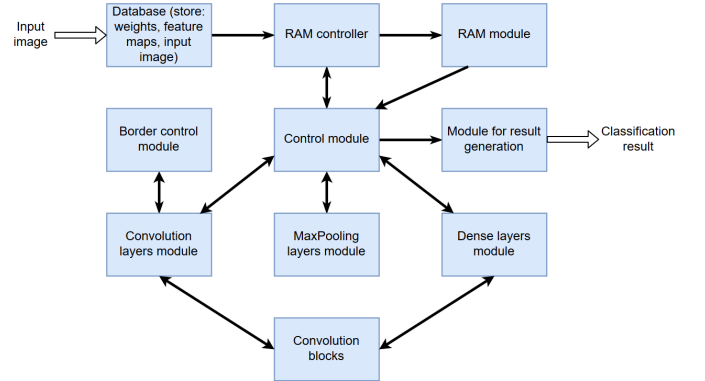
Input image

Database (store: weights, feature maps, input image)

RAM controller

RAM module

Border control module

Control module

Module for result generation

Classification result

Convolution layers module

MaxPooling layers module

Dense layers module

Convolution blocks